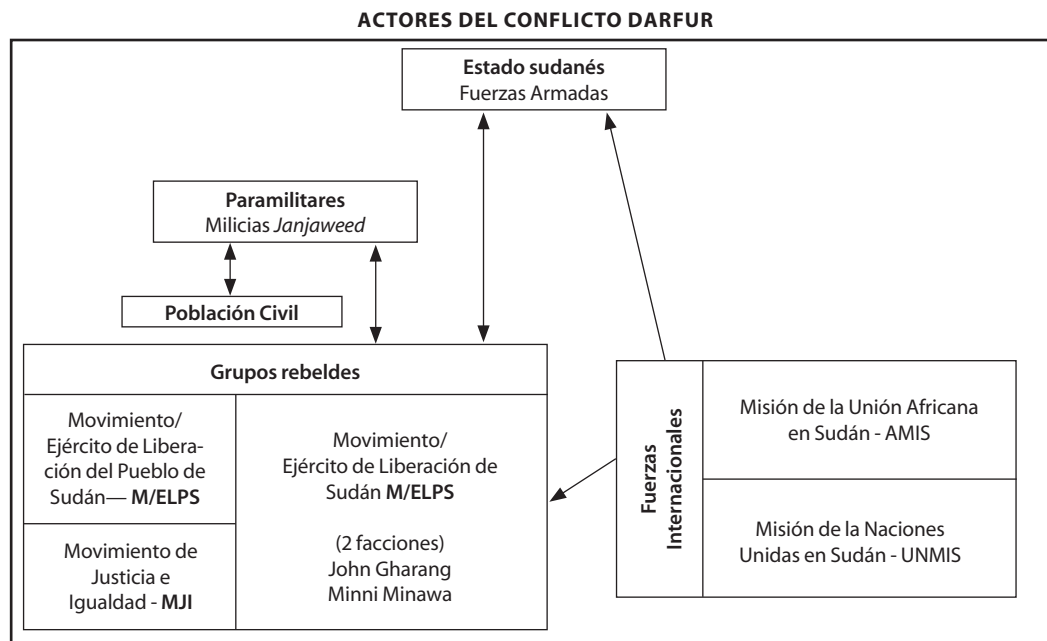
ACTORES DEL CONFLICTO DARFUR

Estado sudanés
Fuerzas Armadas

Paramilitares
Milicias Janjaweed

Población Civil

Grupos rebeldes

Movimiento/ Ejército de Liberación del Pueblo de Sudán— M/ELPS

Movimiento de Justicia e Igualdad - MJI

Movimiento/ Ejército de Liberación de Sudán M/ELPS

(2 facciones)
John Gharang
Minni Minawa

Fuerzas Internacionales

Misión de la Unión Africana en Sudán - AMIS

Misión de la Naciones Unidas en Sudán - UNMIS